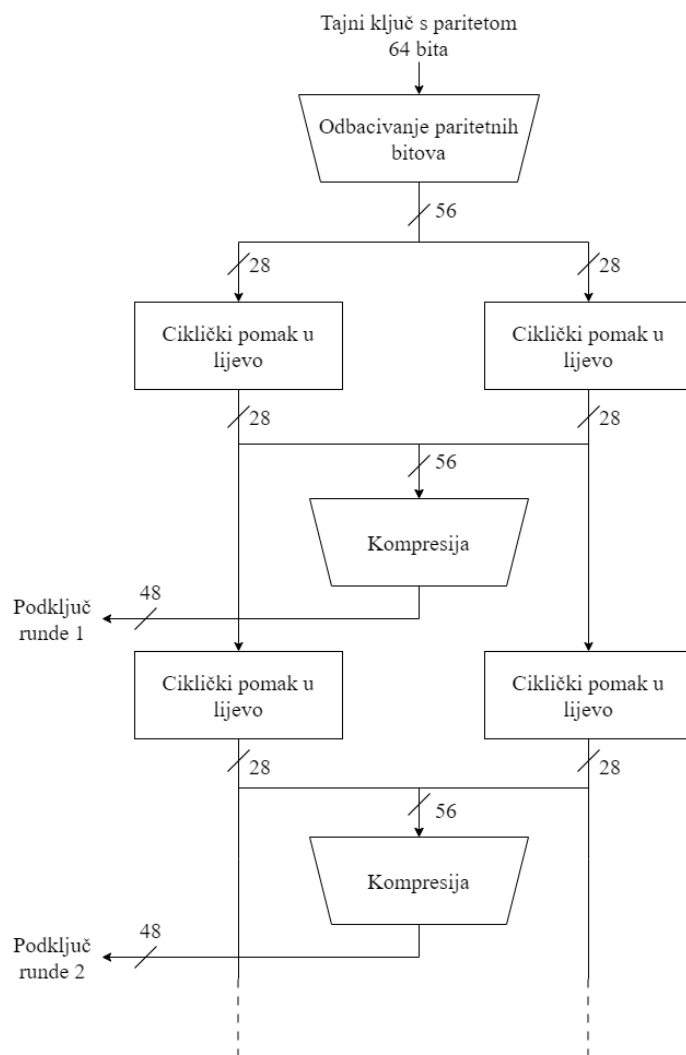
Tajni ključ s paritetom
64 bita

Odbacivanje paritetnih bitova

56

28

28

Ciklički pomak u lijevo

Ciklički pomak u lijevo

28

28

56

Kompresija

48

Podključ runde 1

Ciklički pomak u lijevo

Ciklički pomak u lijevo

28

28

56

Kompresija

48

Podključ runde 2